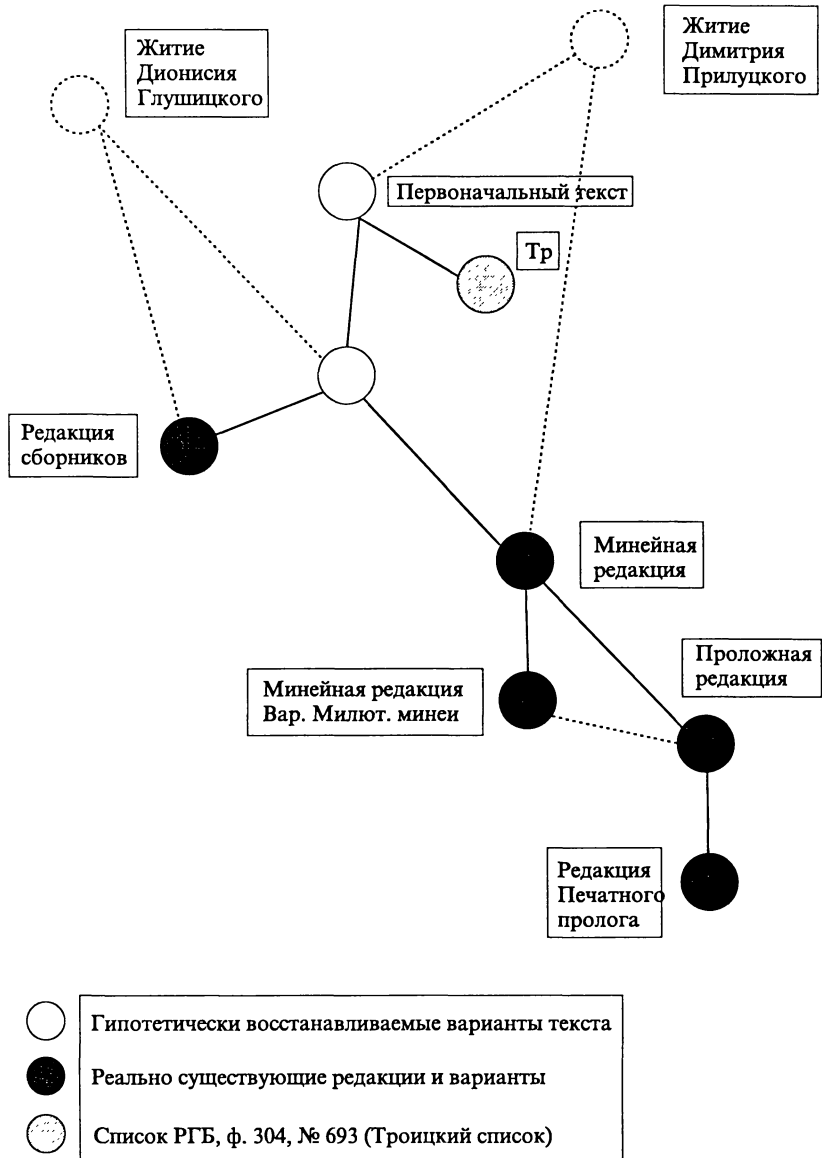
Житие Дионисия Глушицкого

Житие Димитрия Прилуцкого

Первоначальный текст

Тр

Редакция сборников

Минейная редакция

Проложная редакция

Минейная редакция Вар. Милют. минеи

Редакция Печатного пролога

Гипотетически восстанавливаемые варианты текста

Реально существующие редакции и варианты

Список РГБ, ф. 304, № 693 (Троицкий список)